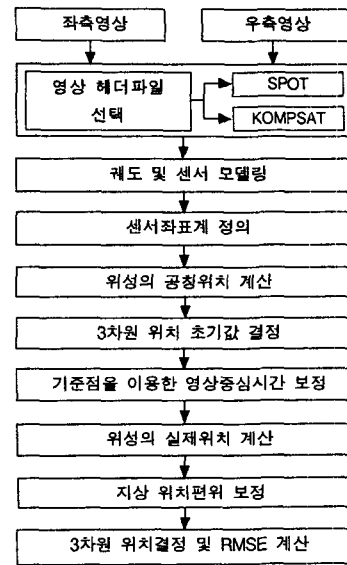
좌측영상

우측영상

영상 헤더파일 선택

SPOT

KOMPSAT

궤도 및 센서 모델링

센서좌표계 정의

위성의 공칭위치 계산

3차원 위치 초기값 결정

기준점을 이용한 영상중심시간 보정

위성의 실제위치 계산

지상 위치편위 보정

3차원 위치결정 및 RMSE 계산